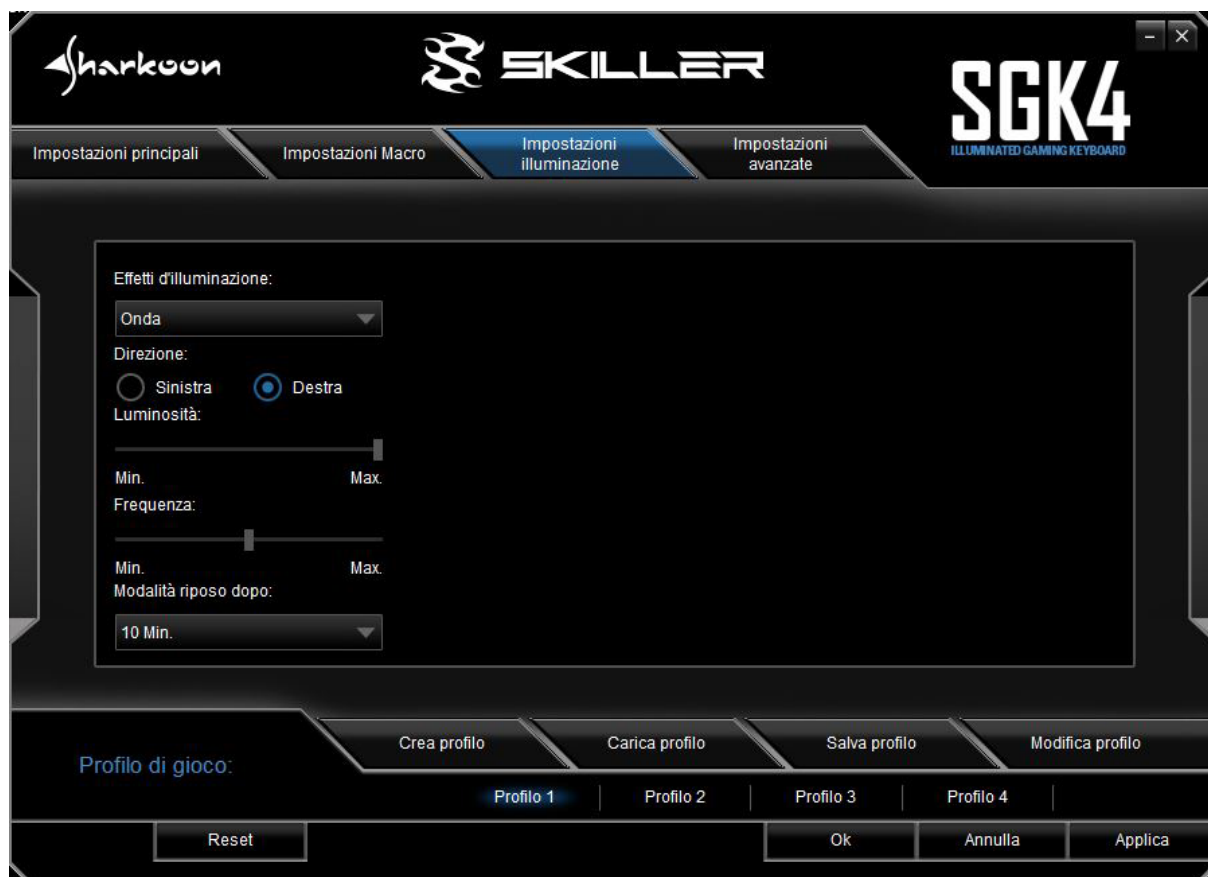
Sharkoon

SKILLER

SGK4
ILLUMINATED GAMING KEYBOARD

Impostazioni principali

Impostazioni Macro

Impostazioni illuminazione

Impostazioni avanzate

Effetti d'illuminazione:

Onda

Direzione:

Sinistra

Destra

Luminosità:

Min.

Max.

Frequenza:

Min.

Max.

Modalità riposo dopo:

10 Min.

Profilo di gioco:

Crea profilo

Carica profilo

Salva profilo

Modifica profilo

Profilo 1

Profilo 2

Profilo 3

Profilo 4

Reset

Ok

Annulla

Applica